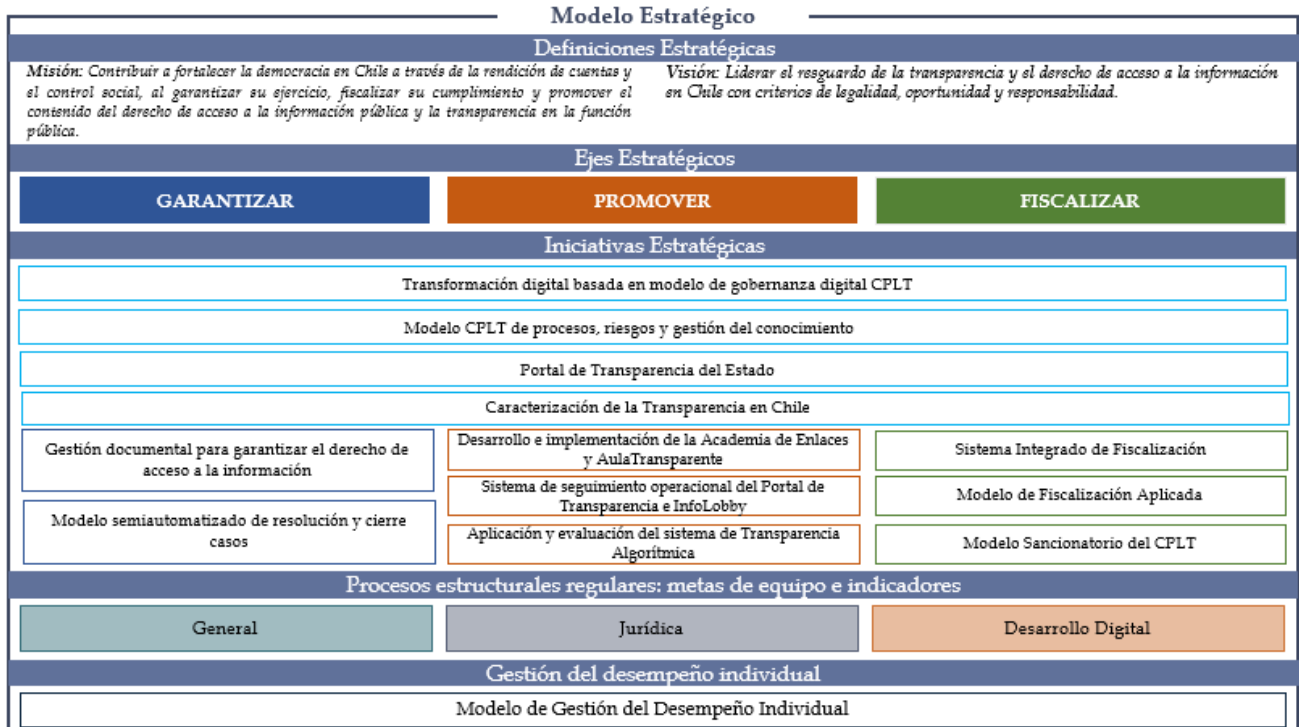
Modelo Estratégico

Definiciones Estratégicas

Misión: Contribuir a fortalecer la democracia en Chile a través de la rendición de cuentas y el control social, al garantizar su ejercicio, fiscalizar su cumplimiento y promover el contenido del derecho de acceso a la información pública y la transparencia en la función pública.

Visión: Liderar el resguardo de la transparencia y el derecho de acceso a la información en Chile con criterios de legalidad, oportunidad y responsabilidad.

Ejes Estratégicos

GARANTIZAR

PROMOVER

FISCALIZAR

Iniciativas Estratégicas

Transformación digital basada en modelo de gobernanza digital CPLT

Modelo CPLT de procesos, riesgos y gestión del conocimiento

Portal de Transparencia del Estado

Caracterización de la Transparencia en Chile

Gestión documental para garantizar el derecho de acceso a la información

Modelo semiautomatizado de resolución y cierre casos

Desarrollo e implementación de la Academia de Enlaces y AulaTransparente

Sistema de seguimiento operacional del Portal de Transparencia e InfoLobby

Aplicación y evaluación del sistema de Transparencia Algorítmica

Sistema Integrado de Fiscalización

Modelo de Fiscalización Aplicada

Modelo Sancionatorio del CPLT

Procesos estructurales regulares: metas de equipo e indicadores

General

Jurídica

Desarrollo Digital

Gestión del desempeño individual

Modelo de Gestión del Desempeño Individual